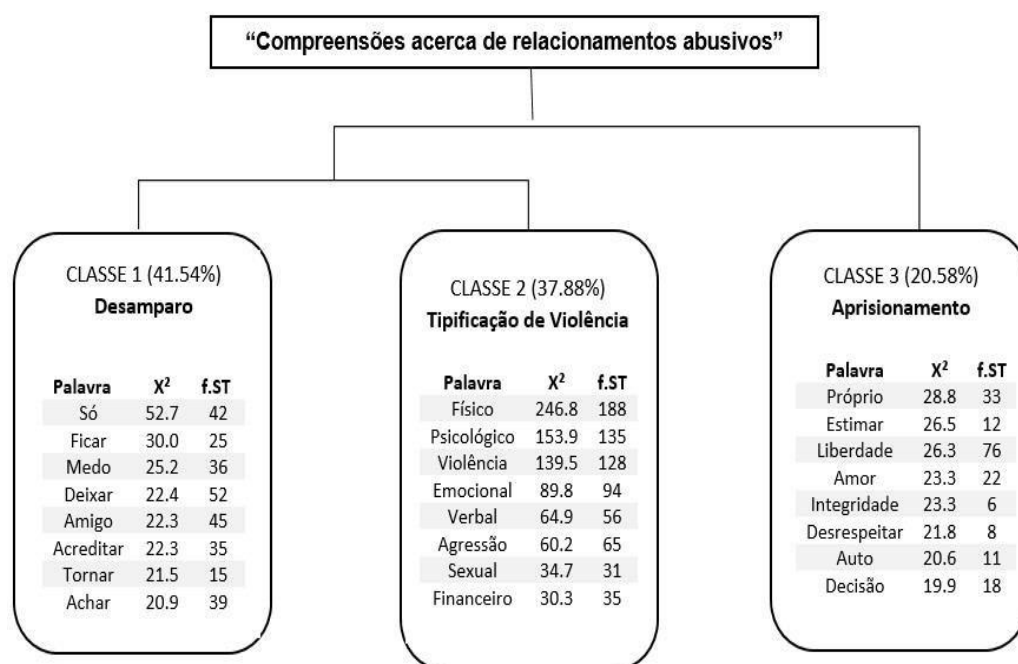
"Compreensões acerca de relacionamentos abusivos"

CLASSE 1 (41.54%)
**Desamparo**

| Palavra | $X^2$ | f.ST |
|---|---|---|
| Só | 52.7 | 42 |
| Ficar | 30.0 | 25 |
| Medo | 25.2 | 36 |
| Deixar | 22.4 | 52 |
| Amigo | 22.3 | 45 |
| Acreditar | 22.3 | 35 |
| Tornar | 21.5 | 15 |
| Achar | 20.9 | 39 |

CLASSE 2 (37.88%)
**Tipificação de Violência**

| Palavra | $X^2$ | f.ST |
|---|---|---|
| Físico | 246.8 | 188 |
| Psicológico | 153.9 | 135 |
| Violência | 139.5 | 128 |
| Emocional | 89.8 | 94 |
| Verbal | 64.9 | 56 |
| Agressão | 60.2 | 65 |
| Sexual | 34.7 | 31 |
| Financeiro | 30.3 | 35 |

CLASSE 3 (20.58%)
**Aprisionamento**

| Palavra | $X^2$ | f.ST |
|---|---|---|
| Próprio | 28.8 | 33 |
| Estimar | 26.5 | 12 |
| Liberdade | 26.3 | 76 |
| Amor | 23.3 | 22 |
| Integridade | 23.3 | 6 |
| Desrespeitar | 21.8 | 8 |
| Auto | 20.6 | 11 |
| Decisão | 19.9 | 18 |